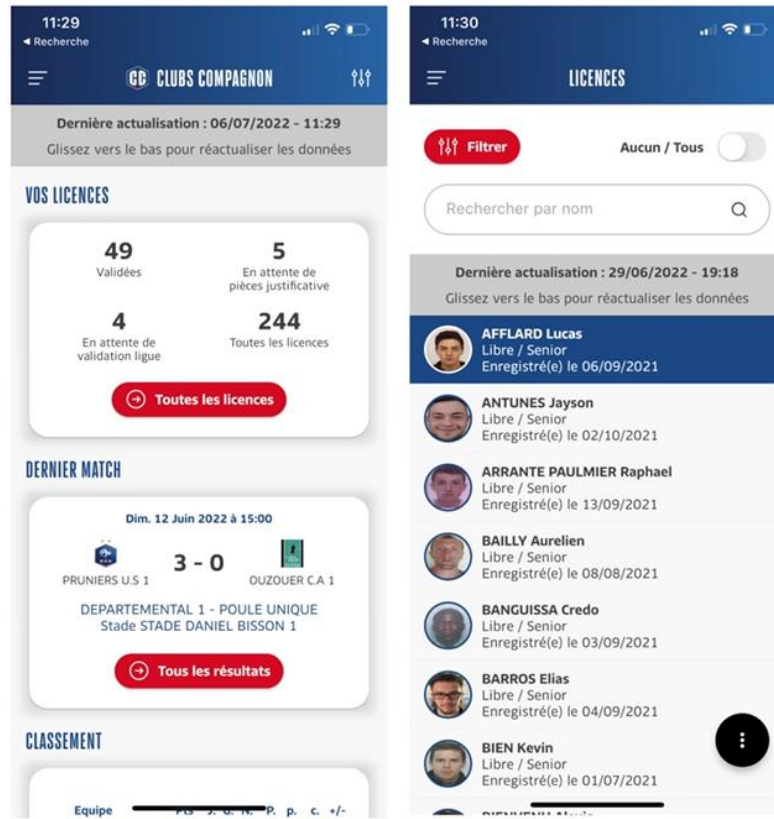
11:29
◂ Recherche

CC CLUBS COMPAGNON

Dernière actualisation : 06/07/2022 - 11:29
Glissez vers le bas pour réactualiser les données

VOS LICENCES

49
Validées

5
En attente de pièces justificative

4
En attente de validation ligue

244
Toutes les licences

Toutes les licences

DERNIER MATCH

Dim. 12 Juin 2022 à 15:00

PRUNIERS U.S 1 3 - 0 OUZOUER C.A 1

DEPARTEMENTAL 1 - POULE UNIQUE
Stade STADE DANIEL BISSON 1

Tous les résultats

CLASSEMENT

Equipe Pts J. G. N. P. p. c. +/-

11:30
◂ Recherche

LICENCES

Filtrer

Aucun / Tous

Rechercher par nom

Dernière actualisation : 29/06/2022 - 19:18
Glissez vers le bas pour réactualiser les données

AFFLARD Lucas
Libre / Senior
Enregistré(e) le 06/09/2021

ANTUNES Jayson
Libre / Senior
Enregistré(e) le 02/10/2021

ARRANTE PAULMIER Raphael
Libre / Senior
Enregistré(e) le 13/09/2021

BAILLY Aurelien
Libre / Senior
Enregistré(e) le 08/08/2021

BANGUISSA Credo
Libre / Senior
Enregistré(e) le 03/09/2021

BARROS Elias
Libre / Senior
Enregistré(e) le 04/09/2021

BIEN Kevin
Libre / Senior
Enregistré(e) le 01/07/2021

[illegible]